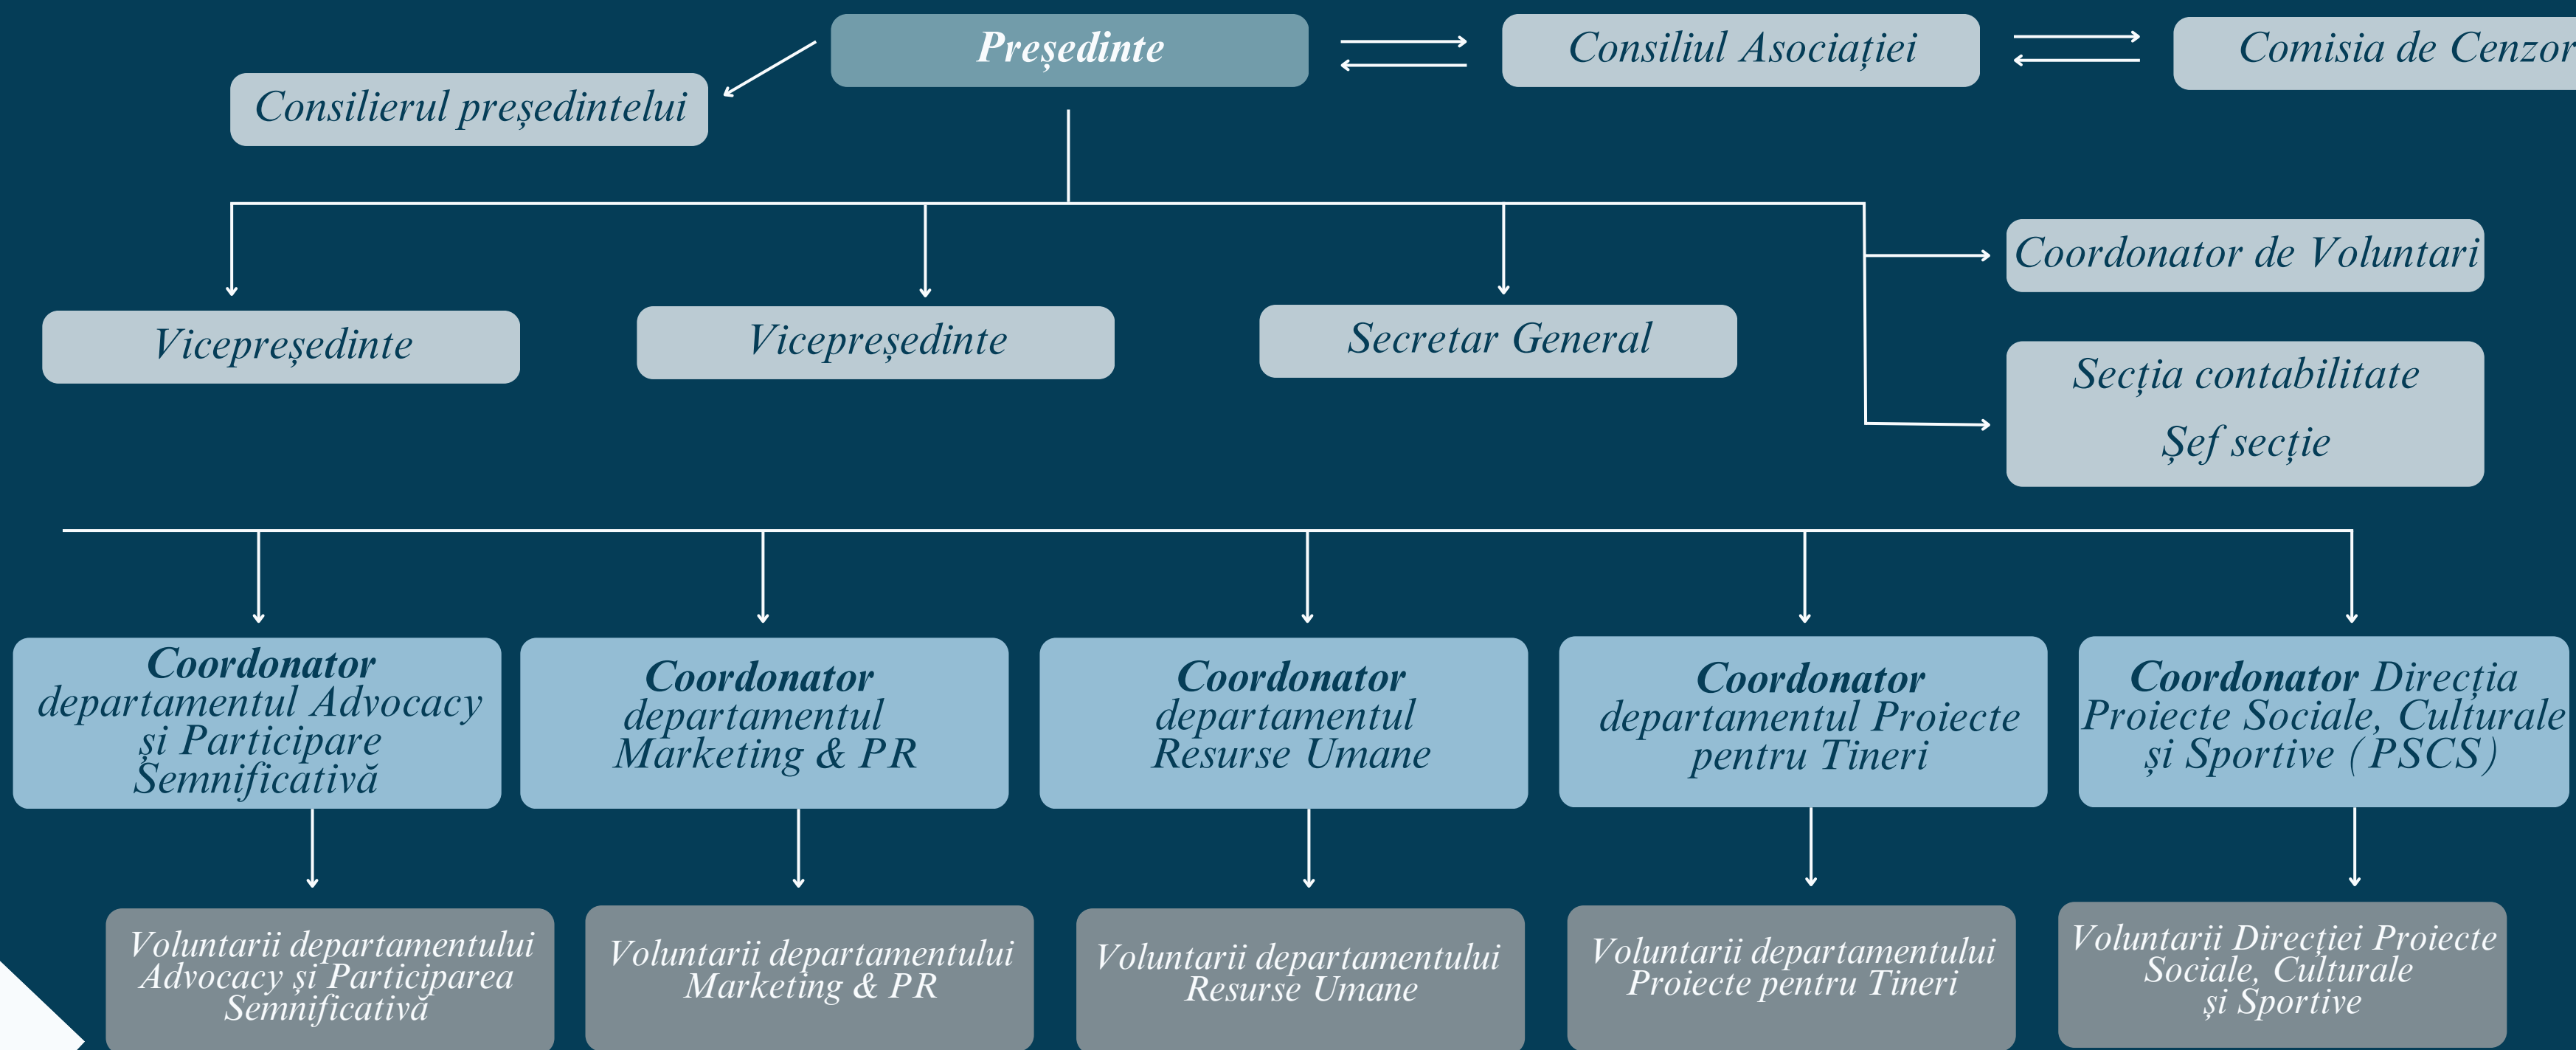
Președinte

Consilierul președintelui

Consiliul Asociației

Comisia de Cenzor

Coordonator de Voluntari

Vicepreședinte

Vicepreședinte

Secretar General

Secția contabilitate
Șef secție

**Coordonator** departamentul Advocacy și Participare Semnificativă

**Coordonator** departamentul Marketing & PR

**Coordonator** departamentul Resurse Umane

**Coordonator** departamentul Proiecte pentru Tineri

**Coordonator** Direcția Proiecte Sociale, Culturale și Sportive (PSCS)

Voluntarii departamentului Advocacy și Participarea Semnificativă

Voluntarii departamentului Marketing & PR

Voluntarii departamentului Resurse Umane

Voluntarii departamentului Proiecte pentru Tineri

Voluntarii Direcției Proiecte Sociale, Culturale și Sportive